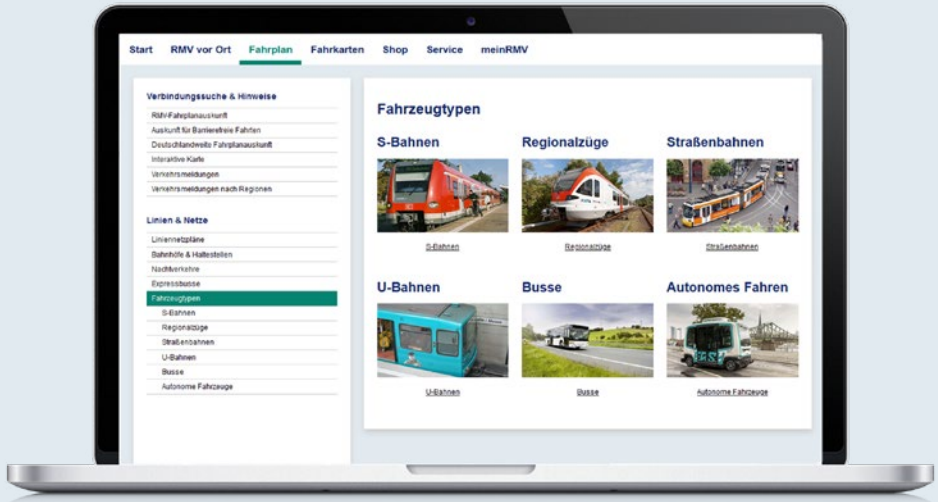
Start RMV vor Ort Fahrplan Fahrkarten Shop Service meinRMV

Verbindungssuche & Hinweise

RMV-Fahrplanauskunft
Auskunft für Barrierefreie Fahrten
Deutschlandweite Fahrplanauskunft
Interaktive Karte
Verkehrsmeldungen
Verkehrsmeldungen nach Regionen

Linien & Netze

Liniennetzpläne
Bahnhöfe & Haltestellen
Nachtverkehre
Expressbusse
Fahrzeugtypen
S-Bahnen
Regionalzüge
Straßenbahnen
U-Bahnen
Busse
Autonome Fahrzeuge

Fahrzeugtypen

S-Bahnen

S-Bahnen

Regionalzüge

Regionalzüge

Straßenbahnen

Straßenbahnen

U-Bahnen

U-Bahnen

Busse

Busse

Autonomes Fahren

Autonome Fahrzeuge